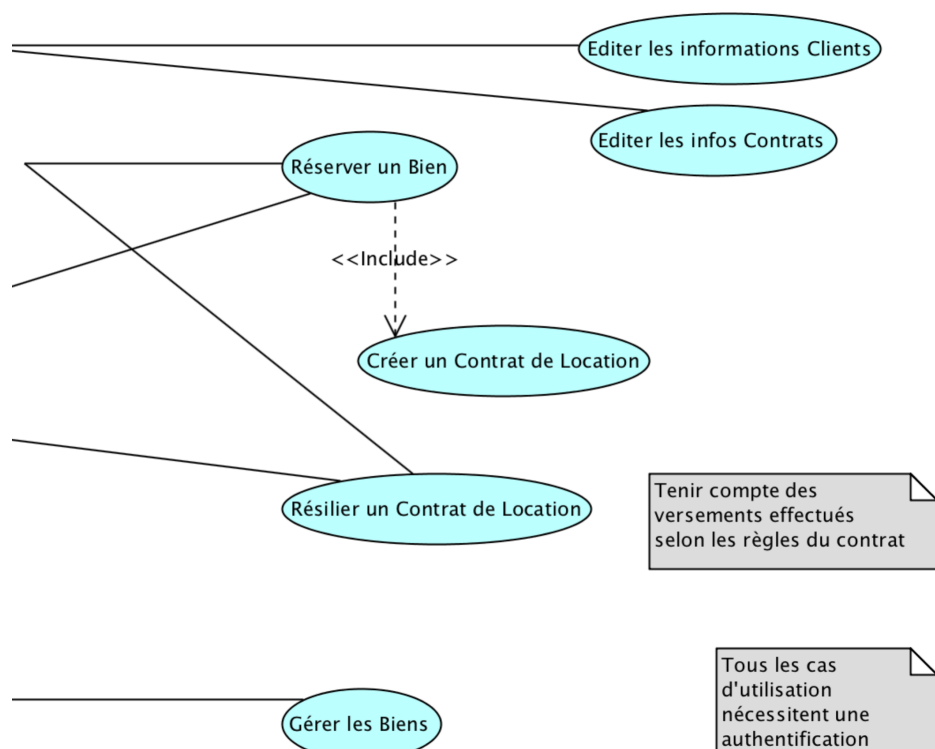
Editer les informations Clients

Editer les infos Contrats

Réserver un Bien

<<Include>>

Créer un Contrat de Location

Résilier un Contrat de Location

Tenir compte des versements effectués selon les règles du contrat

Tous les cas d'utilisation nécessitent une authentification

Gérer les Biens